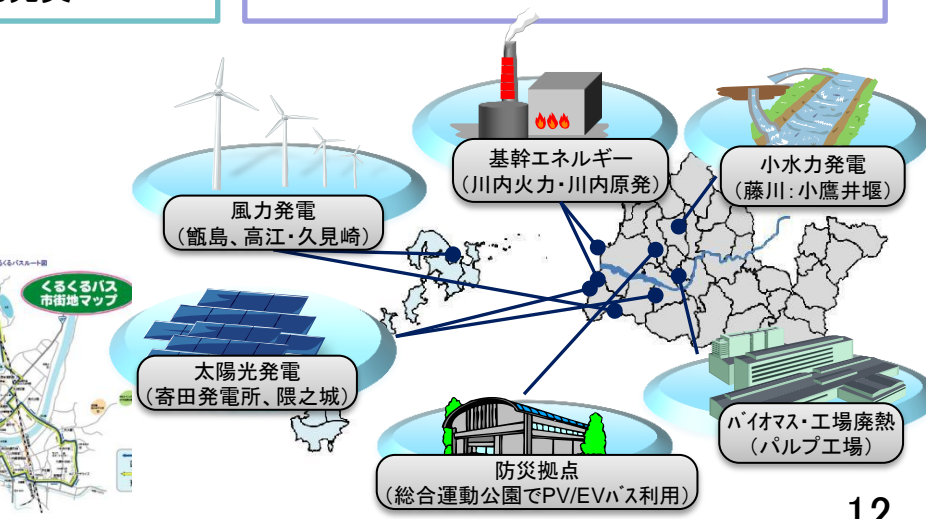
基幹エネルギー
（川内火力・川内原発）

小水力発電
（藤川：小鷹井堰）

風力発電
（甑島、高江・久見崎）

くるくるバス
市街地マップ

太陽光発電
（寄田発電所、隈之城）

バイオマス・工場廃熱
（パルプ工場）

防災拠点
（総合運動公園でPV/EVバス利用）

12